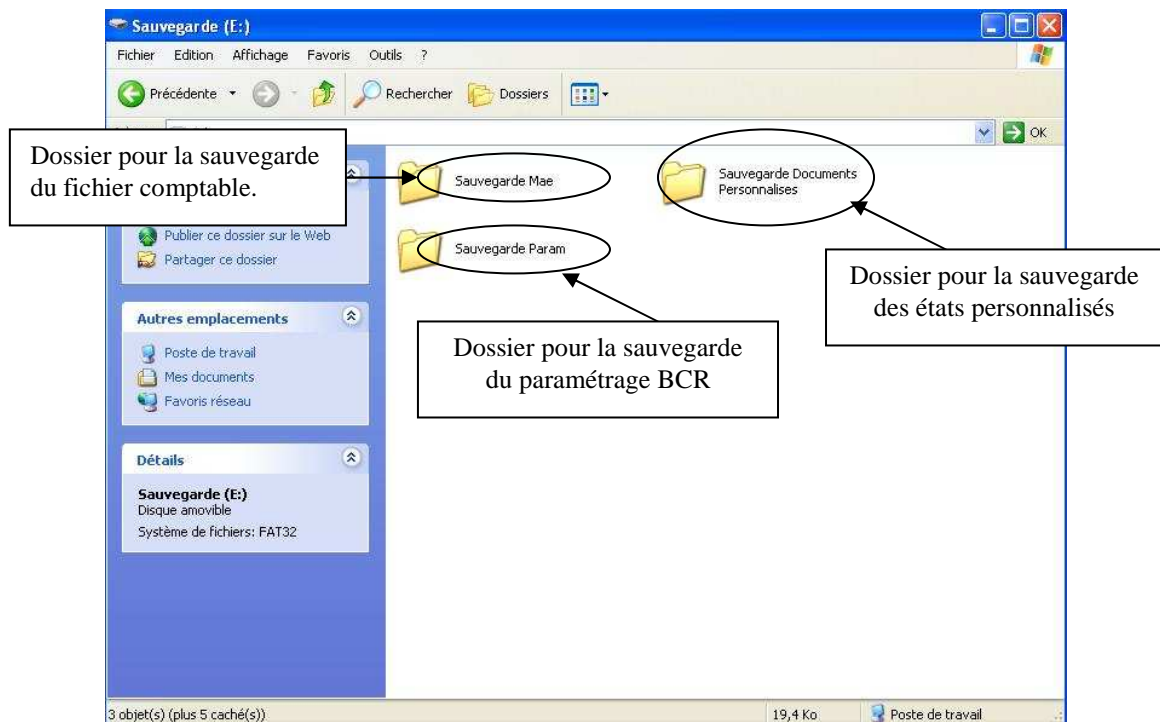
Sauvegarde (E:)

Fichier Edition Affichage Favoris Outils ?

Précédente Rechercher Dossiers

OK

Dossier pour la sauvegarde du fichier comptable.

Sauvegarde Mae

Sauvegarde Documents Personnalises

Publier ce dossier sur le Web
Partager ce dossier

Sauvegarde Param

Dossier pour la sauvegarde des états personnalisés

Autres emplacements

Poste de travail
Mes documents
Favoris réseau

Dossier pour la sauvegarde du paramétrage BCR

Détails

Sauvegarde (E:)
Disque amovible
Système de fichiers: FAT32

3 objet(s) (plus 5 caché(s))

19,4 Ko

Poste de travail